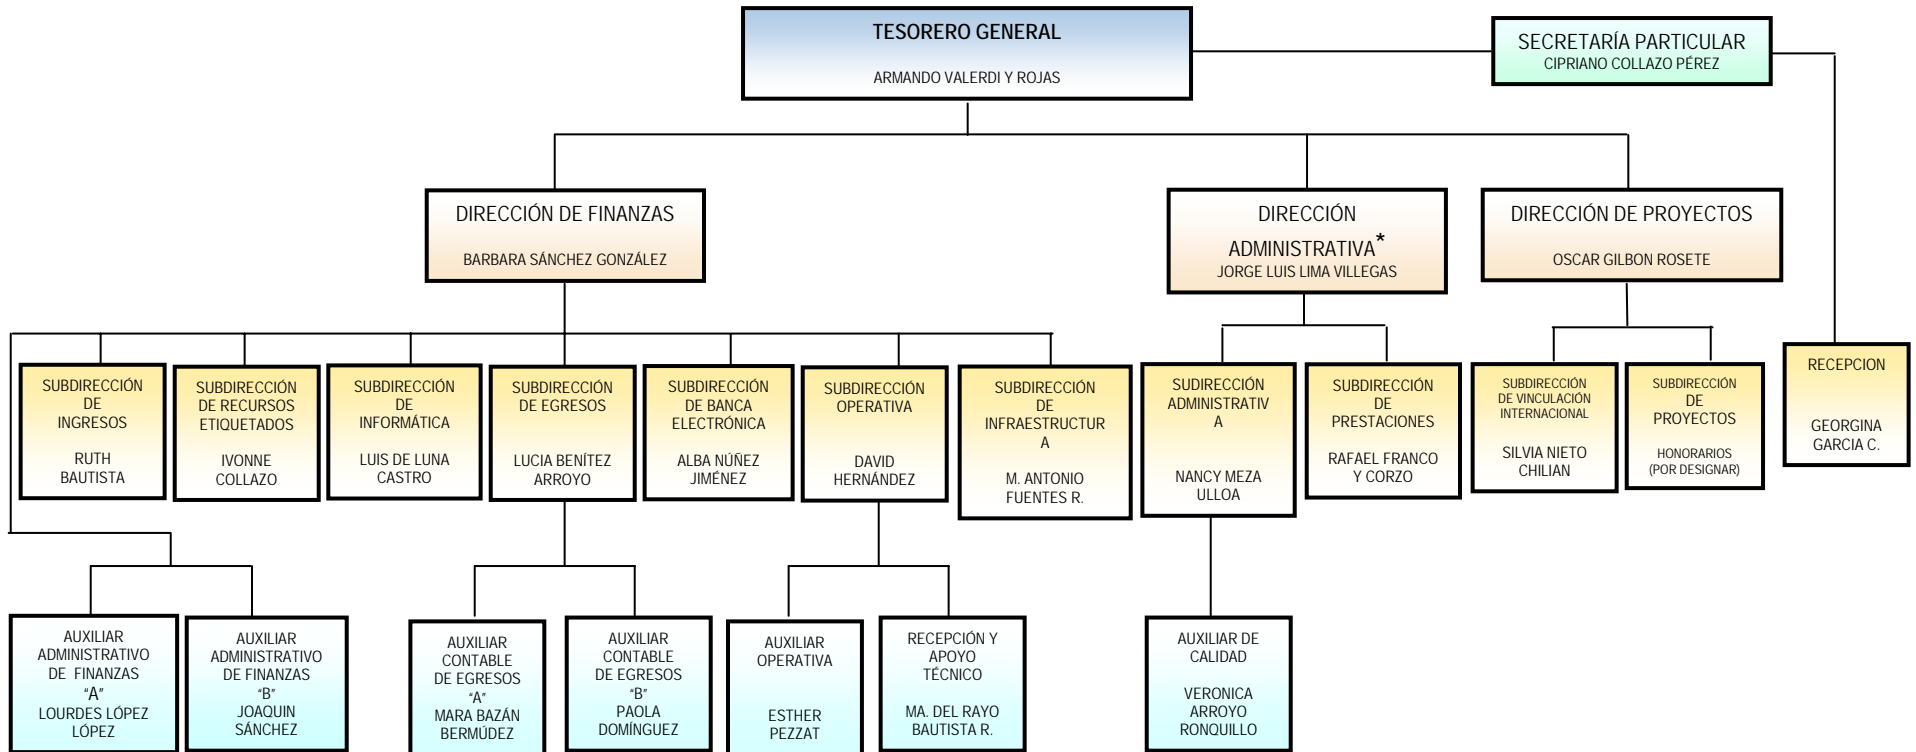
TESORERO GENERAL

ARMANDO VALERDI Y ROJAS

SECRETARÍA PARTICULAR
CIPRIANO COLLAZO PÉREZ

DIRECCIÓN DE FINANZAS

BARBARA SÁNCHEZ GONZÁLEZ

DIRECCIÓN ADMINISTRATIVA*
JORGE LUIS LIMA VILLEGAS

DIRECCIÓN DE PROYECTOS

OSCAR GILBON ROSETE

SUBDIRECCIÓN DE INGRESOS

RUTH BAUTISTA

SUBDIRECCIÓN DE RECURSOS ETIQUETADOS

IVONNE COLLAZO

SUBDIRECCIÓN DE INFORMÁTICA

LUIS DE LUNA CASTRO

SUBDIRECCIÓN DE EGRESOS

LUCIA BENÍTEZ ARROYO

SUBDIRECCIÓN DE BANCA ELECTRÓNICA

ALBA NÚÑEZ JIMÉNEZ

SUBDIRECCIÓN OPERATIVA

DAVID HERNÁNDEZ

SUBDIRECCIÓN DE INFRAESTRUCTURA

M. ANTONIO FUENTES R.

SUDIRECCIÓN ADMINISTRATIVA

NANCY MEZA ULLOA

SUBDIRECCIÓN DE PRESTACIONES

RAFAEL FRANCO Y CORZO

SUBDIRECCIÓN DE VINCULACIÓN INTERNACIONAL

SILVIA NIETO CHILIAN

SUBDIRECCIÓN DE PROYECTOS

HONORARIOS (POR DESIGNAR)

RECEPCION

GEORGINA GARCIA C.

AUXILIAR ADMINISTRATIVO DE FINANZAS "A"
LOURDES LÓPEZ LÓPEZ

AUXILIAR ADMINISTRATIVO DE FINANZAS "B"
JOAQUIN SÁNCHEZ

AUXILIAR CONTABLE DE EGRESOS "A"
MARA BAZÁN BERMÚDEZ

AUXILIAR CONTABLE DE EGRESOS "B"
PAOLA DOMÍNGUEZ

AUXILIAR OPERATIVA

ESTHER PEZZAT

RECEPCIÓN Y APOYO TÉCNICO

MA. DEL RAYO BAUTISTA R.

AUXILIAR DE CALIDAD

VERONICA ARROYO RONQUILLO